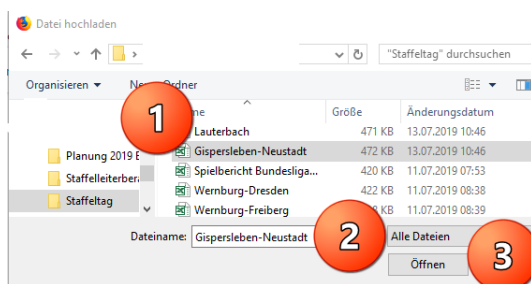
Datei hochladen

"Staffeltag" durchsuchen

Organisieren ▾ Ne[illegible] Ordner

1

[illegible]me | Größe | Änderungsdatum
Lauterbach | 471 KB | 13.07.2019 10:46
Gispersleben-Neustadt | 472 KB | 13.07.2019 10:46
Spielbericht Bundesliga... | 420 KB | 11.07.2019 07:53
Wernburg-Dresden | 422 KB | 11.07.2019 08:38
Wernburg-Freiberg | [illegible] KB | 11.07.2019 08:39

Planung 2019 E
Staffelleiterber
Staffeltag

Dateiname: Gispersleben-Neustadt

2

Alle Dateien

3

Öffnen